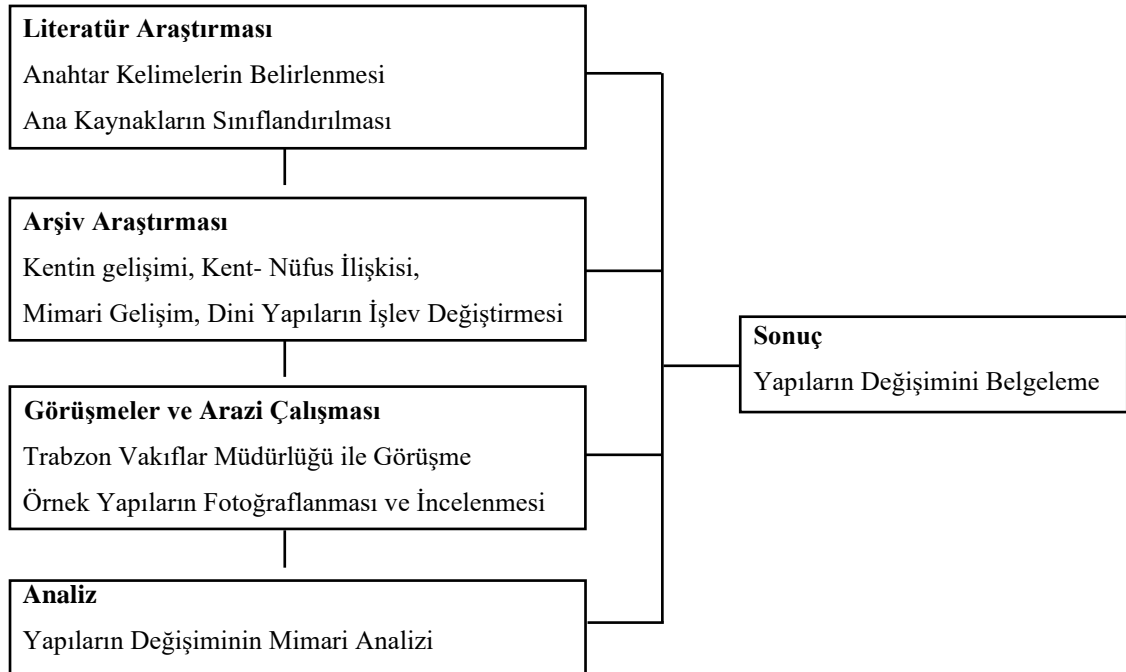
**Literatür Araştırması**
Anahtar Kelimelerin Belirlenmesi
Ana Kaynakların Sınıflandırılması

**Arşiv Araştırması**
Kentin gelişimi, Kent- Nüfus İlişkisi,
Mimari Gelişim, Dini Yapıların İşlev Değiştirmesi

**Görüşmeler ve Arazi Çalışması**
Trabzon Vakıflar Müdürlüğü ile Görüşme
Örnek Yapıların Fotoğraflanması ve İncelenmesi

**Analiz**
Yapıların Değişiminin Mimari Analizi

**Sonuç**
Yapıların Değişimini Belgeleme